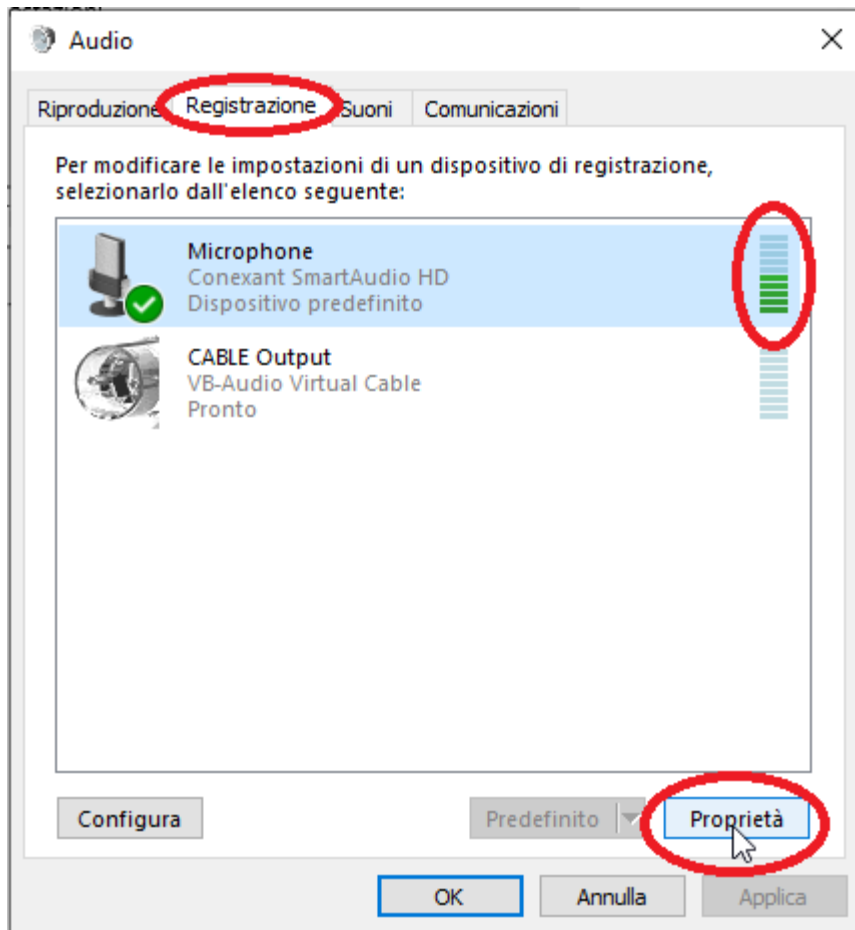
Audio

Riproduzione Registrazione Suoni Comunicazioni

Per modificare le impostazioni di un dispositivo di registrazione, selezionarlo dall'elenco seguente:

Microphone
Conexant SmartAudio HD
Dispositivo predefinito

CABLE Output
VB-Audio Virtual Cable
Pronto

Configura

Predefinito

Proprietà

OK

Annulla

Applica